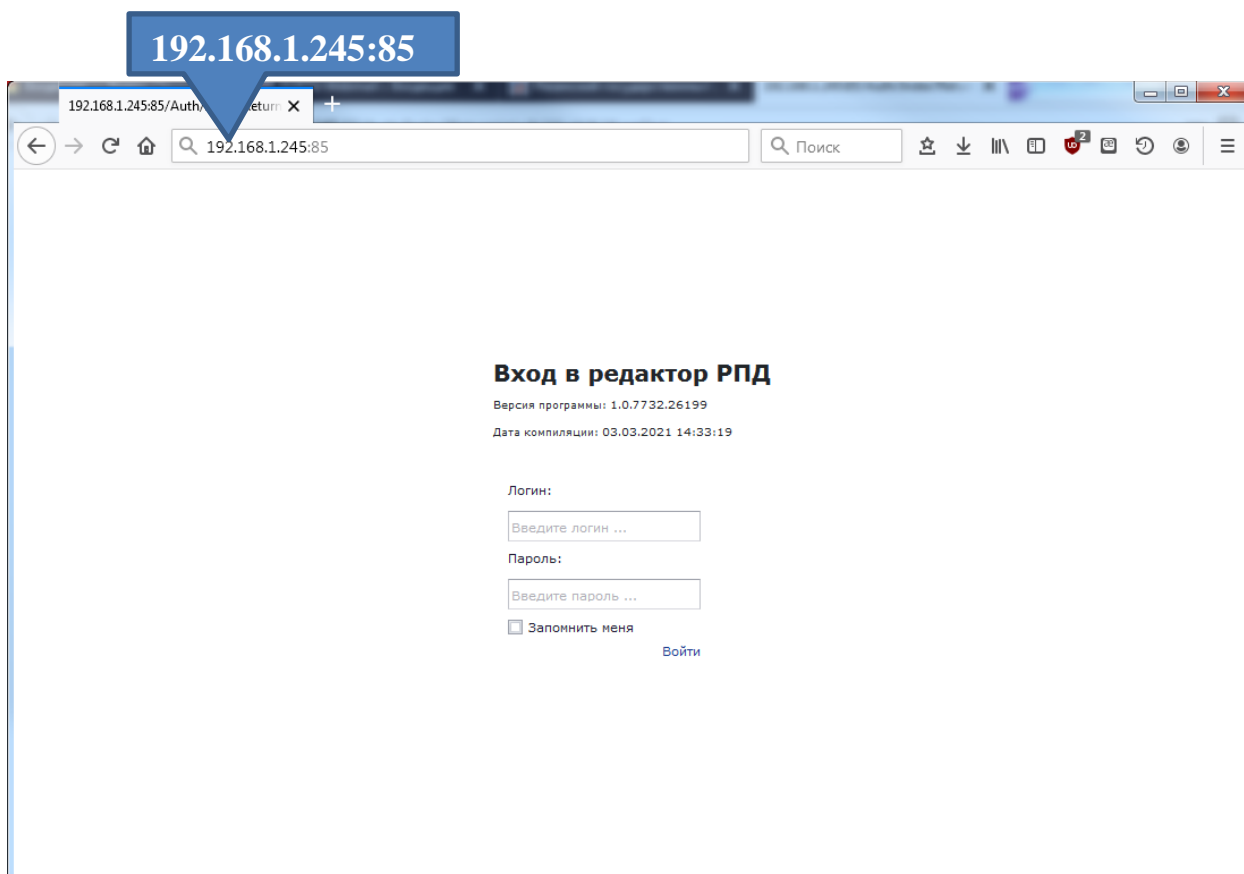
192.168.1.245:85

192.168.1.245:85/Auth/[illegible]Return

192.168.1.245:85

Поиск

2

Вход в редактор РПД

Версия программы: 1.0.7732.26199

Дата компиляции: 03.03.2021 14:33:19

Логин:

Введите логин ...

Пароль:

Введите пароль ...

Запомнить меня

Войти